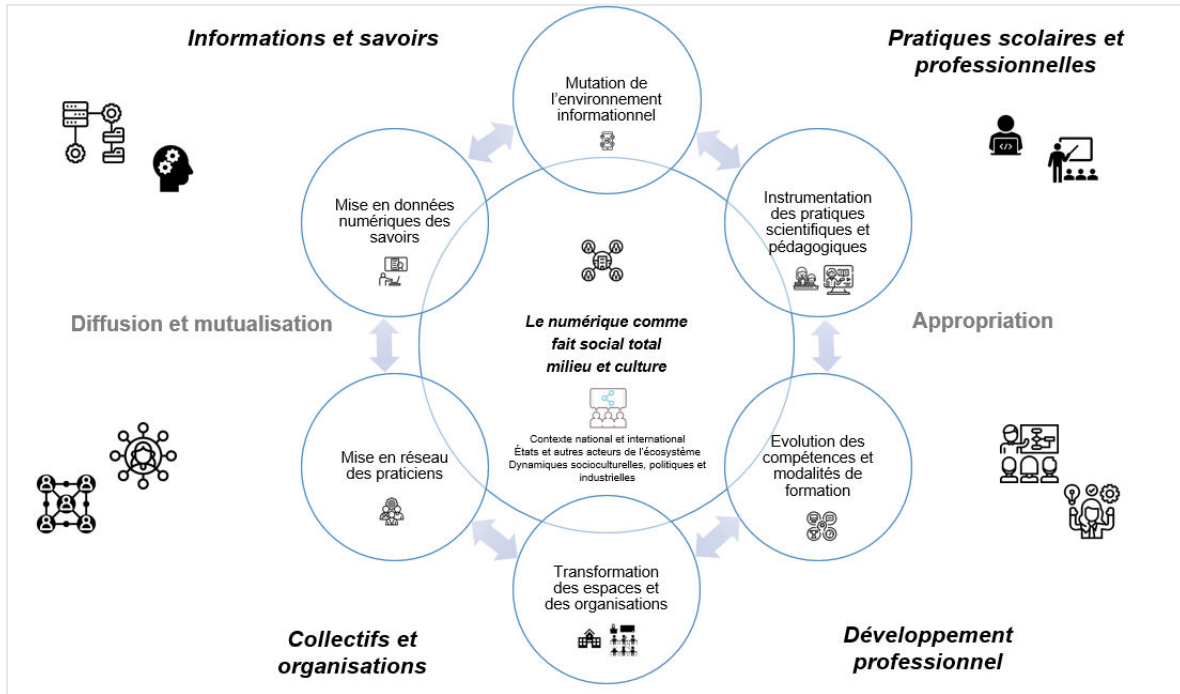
Informations et savoirs

Pratiques scolaires et professionnelles

Mutation de l'environnement informationnel

Mise en données numériques des savoirs

Instrumentation des pratiques scientifiques et pédagogiques

Diffusion et mutualisation

Le numérique comme fait social total milieu et culture

Appropriation

Contexte national et international
États et autres acteurs de l'écosystème
Dynamiques socioculturelles, politiques et industrielles

Mise en réseau des praticiens

Evolution des compétences et modalités de formation

Transformation des espaces et des organisations

Collectifs et organisations

Développement professionnel